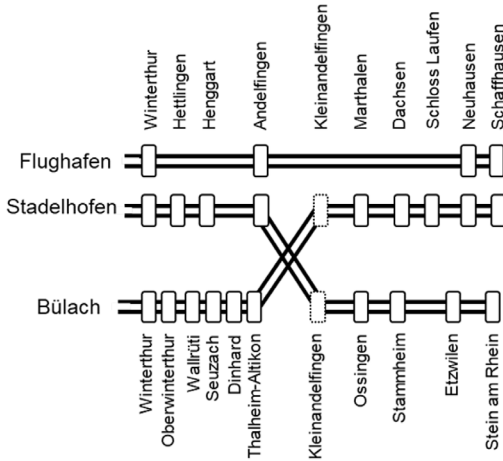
Winterthur
Hettlingen
Henggart
Andelfingen
Kleinandelfingen
Marthalen
Dachsen
Schloss Laufen
Neuhausen
Schaffhausen

Flughafen
Stadelhofen
Bülach

Winterthur
Oberwinterthur
Wallrüti
Seuzach
Dinhard
Thalheim-Altikon
Kleinandelfingen
Ossingen
Stammheim
Etzwilen
Stein am Rhein